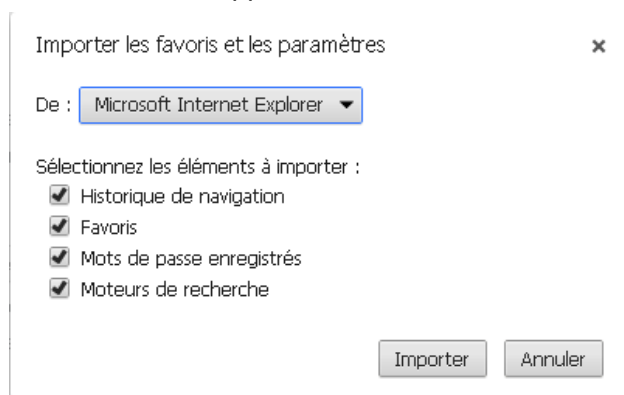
Importer les favoris et les paramètres

×

De : Microsoft Internet Explorer

Sélectionnez les éléments à importer :

Historique de navigation

Favoris

Mots de passe enregistrés

Moteurs de recherche

Importer

Annuler